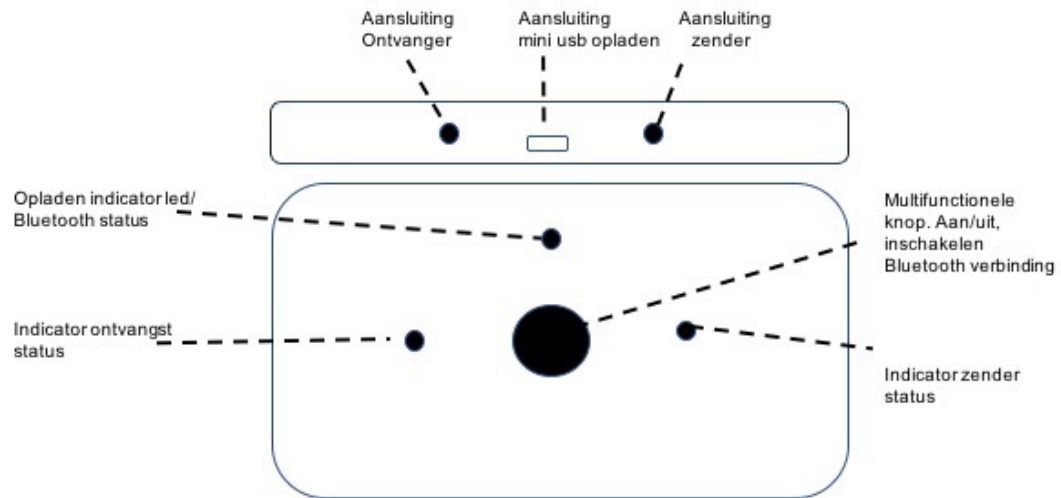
Aansluiting Ontvanger

Aansluiting mini usb opladen

Aansluiting zender

Opladen indicator led/ Bluetooth status

Multifunctionele knop. Aan/uit, inschakelen Bluetooth verbinding

Indicator ontvangst status

Indicator zender status